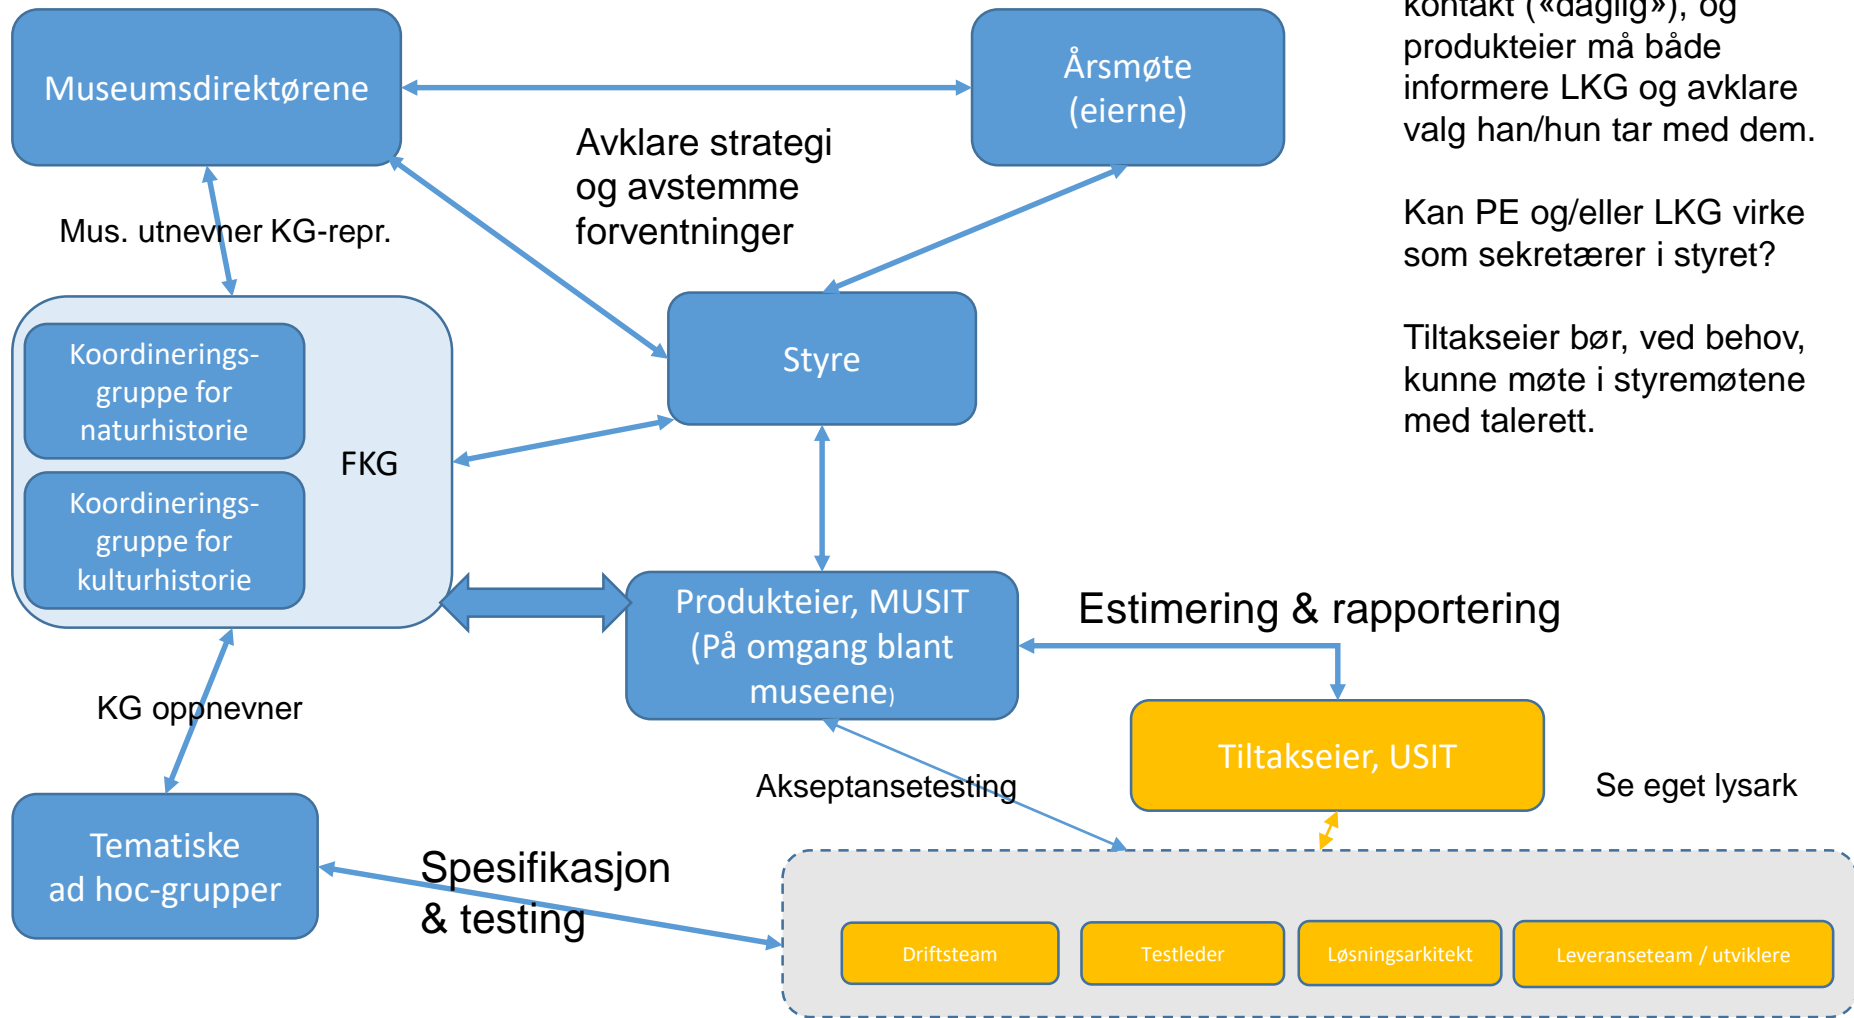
kontakt («daglig»), og produkteier må både informere LKG og avklare valg han/hun tar med dem.

Kan PE og/eller LKG virke som sekretærer i styret?

Tiltakseier bør, ved behov, kunne møte i styremøtene med talerett.

Museumsdirektørene

Årsmøte (eierne)

Avklare strategi og avstemme forventninger

Mus. utnevner KG-repr.

Styre

Koordinerings-gruppe for naturhistorie

Koordinerings-gruppe for kulturhistorie

FKG

Produkteier, MUSIT (På omgang blant museene)

Estimering & rapportering

KG oppnevner

Tiltakseier, USIT

Akseptansetesting

Se eget lysark

Tematiske ad hoc-grupper

Spesifikasjon & testing

Driftsteam

Testleder

Løsningsarkitekt

Leveranseteam / utviklere